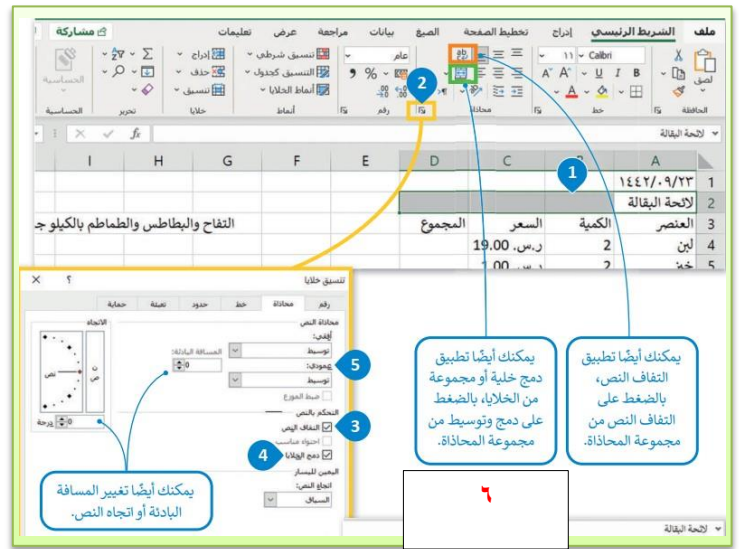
ملف الشريط الرئيسي إدراج تخطيط الصفحة الصيغ بيانات مراجعة عرض تعليمات مشاركة

لصق الحافظة Calibri ١١ خط محاذاة عام رقم تنسيق شرطي التنسيق كجدول أنماط الخلايا أنماط إدراج حذف تنسيق خلايا تحرير الحساسية الحساسية

لائحة البقالة $f_x$

| | A | B | C | D | E | F | G | H | I |
|---|---|---|---|---|---|---|---|---|---|
| 1 | ١٤٤٢/٠٩/٢٣ | | | | | | | | |
| 2 | لائحة البقالة | | | | | | | | |
| 3 | العنصر | الكمية | السعر | المجموع | | التفاح والبطاطس والطماطم بالكيلو جـ | | | |
| 4 | لبن | 2 | ر.س. 19.00 | | | | | | |
| 5 | خبز | 2 | ر.س. 1.00 | | | | | | |

1

2

تنسيق خلايا ? ×

رقم محاذاة خط حدود تعبئة حماية

محاذاة النص
أفقي:
توسيط
عمودي:
توسيط
المسافة البادئة:
0
ضبط الموزع
التحكم بالنص
التفاف النص
احتواء مناسب
دمج الخلايا
اليمين لليسار
اتجاه النص:
السياق
الاتجاه
نص
نص
0 درجة

5

3

4

يمكنك أيضًا تطبيق التفاف النص، بالضغط على التفاف النص من مجموعة المحاذاة.

يمكنك أيضًا تطبيق دمج خلية أو مجموعة من الخلايا، بالضغط على دمج وتوسيط من مجموعة المحاذاة.

يمكنك أيضًا تغيير المسافة البادئة أو اتجاه النص.

٦

لائحة البقالة